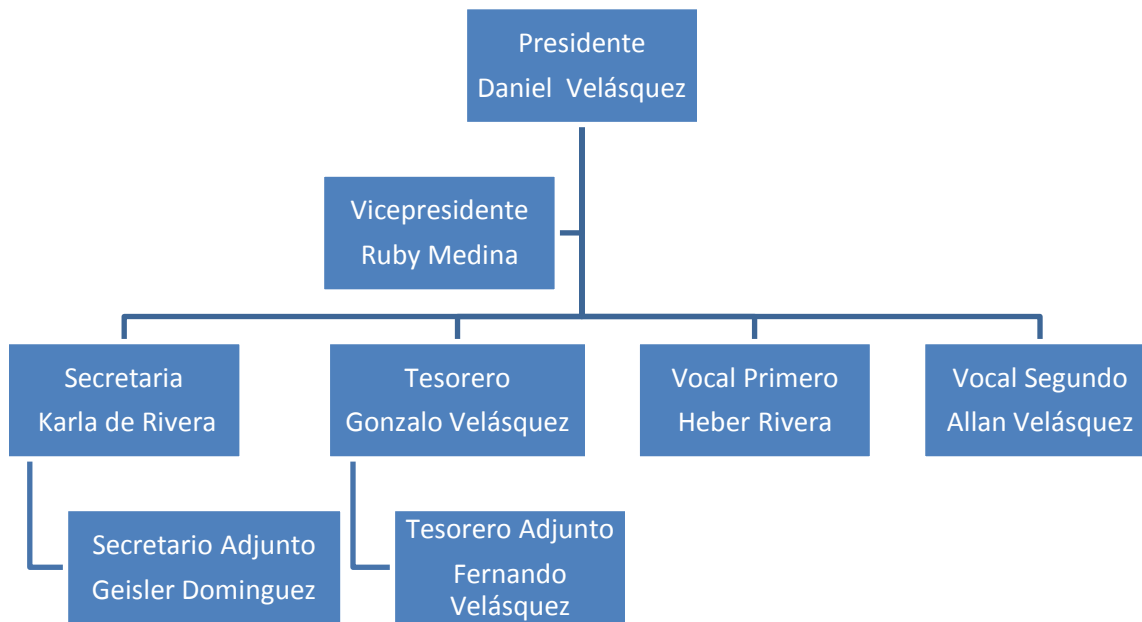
Presidente
Daniel Velásquez

Vicepresidente
Ruby Medina

Secretaria
Karla de Rivera

Tesorero
Gonzalo Velásquez

Vocal Primero
Heber Rivera

Vocal Segundo
Allan Velásquez

Secretario Adjunto
Geisler Dominguez

Tesorero Adjunto
Fernando Velásquez